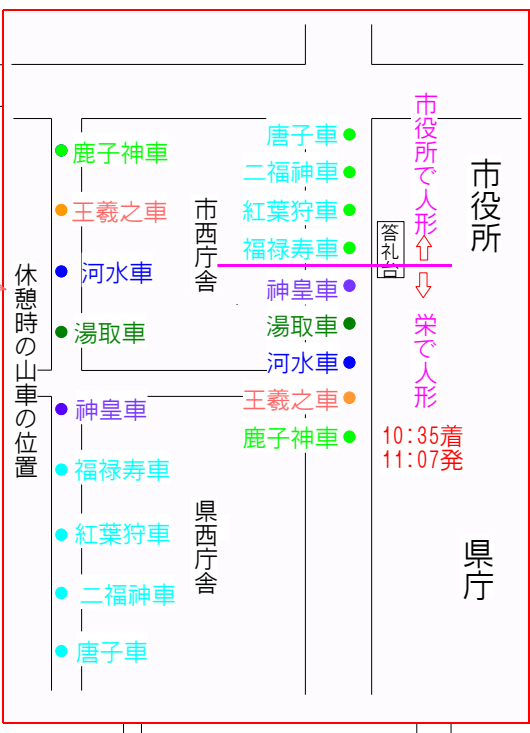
休憩時の山車の位置

鹿子神車
王羲之車
河水車
湯取車
神皇車
福禄寿車
紅葉狩車
二福神車
唐子車

市西庁舎

県西庁舎

唐子車
二福神車
紅葉狩車
福禄寿車
神皇車
湯取車
河水車
王羲之車
鹿子神車

答礼台

市役所で人形⇧
⇩栄で人形

10:35着
11:07発

市役所

県庁